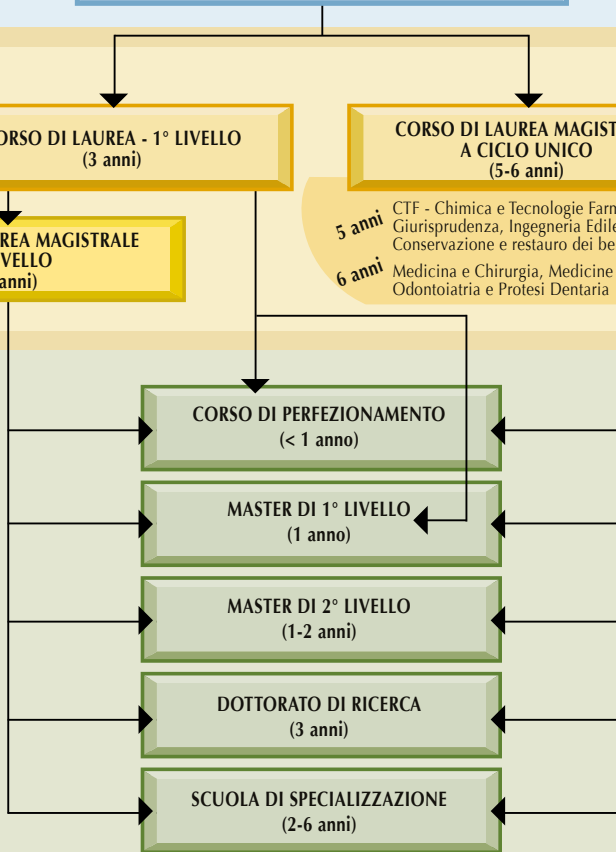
ORSO DI LAUREA - 1° LIVELLO
(3 anni)

CORSO DI LAUREA MAGIST
A CICLO UNICO
(5-6 anni)

5 anni CTF - Chimica e Tecnologie Farm
Giurisprudenza, Ingegneria Edile
Conservazione e restauro dei be

6 anni Medicina e Chirurgia, Medicine
Odontoiatria e Protesi Dentaria

REA MAGISTRALE
VELLO
anni)

CORSO DI PERFEZIONAMENTO
(< 1 anno)

MASTER DI 1° LIVELLO
(1 anno)

MASTER DI 2° LIVELLO
(1-2 anni)

DOTTORATO DI RICERCA
(3 anni)

SCUOLA DI SPECIALIZZAZIONE
(2-6 anni)